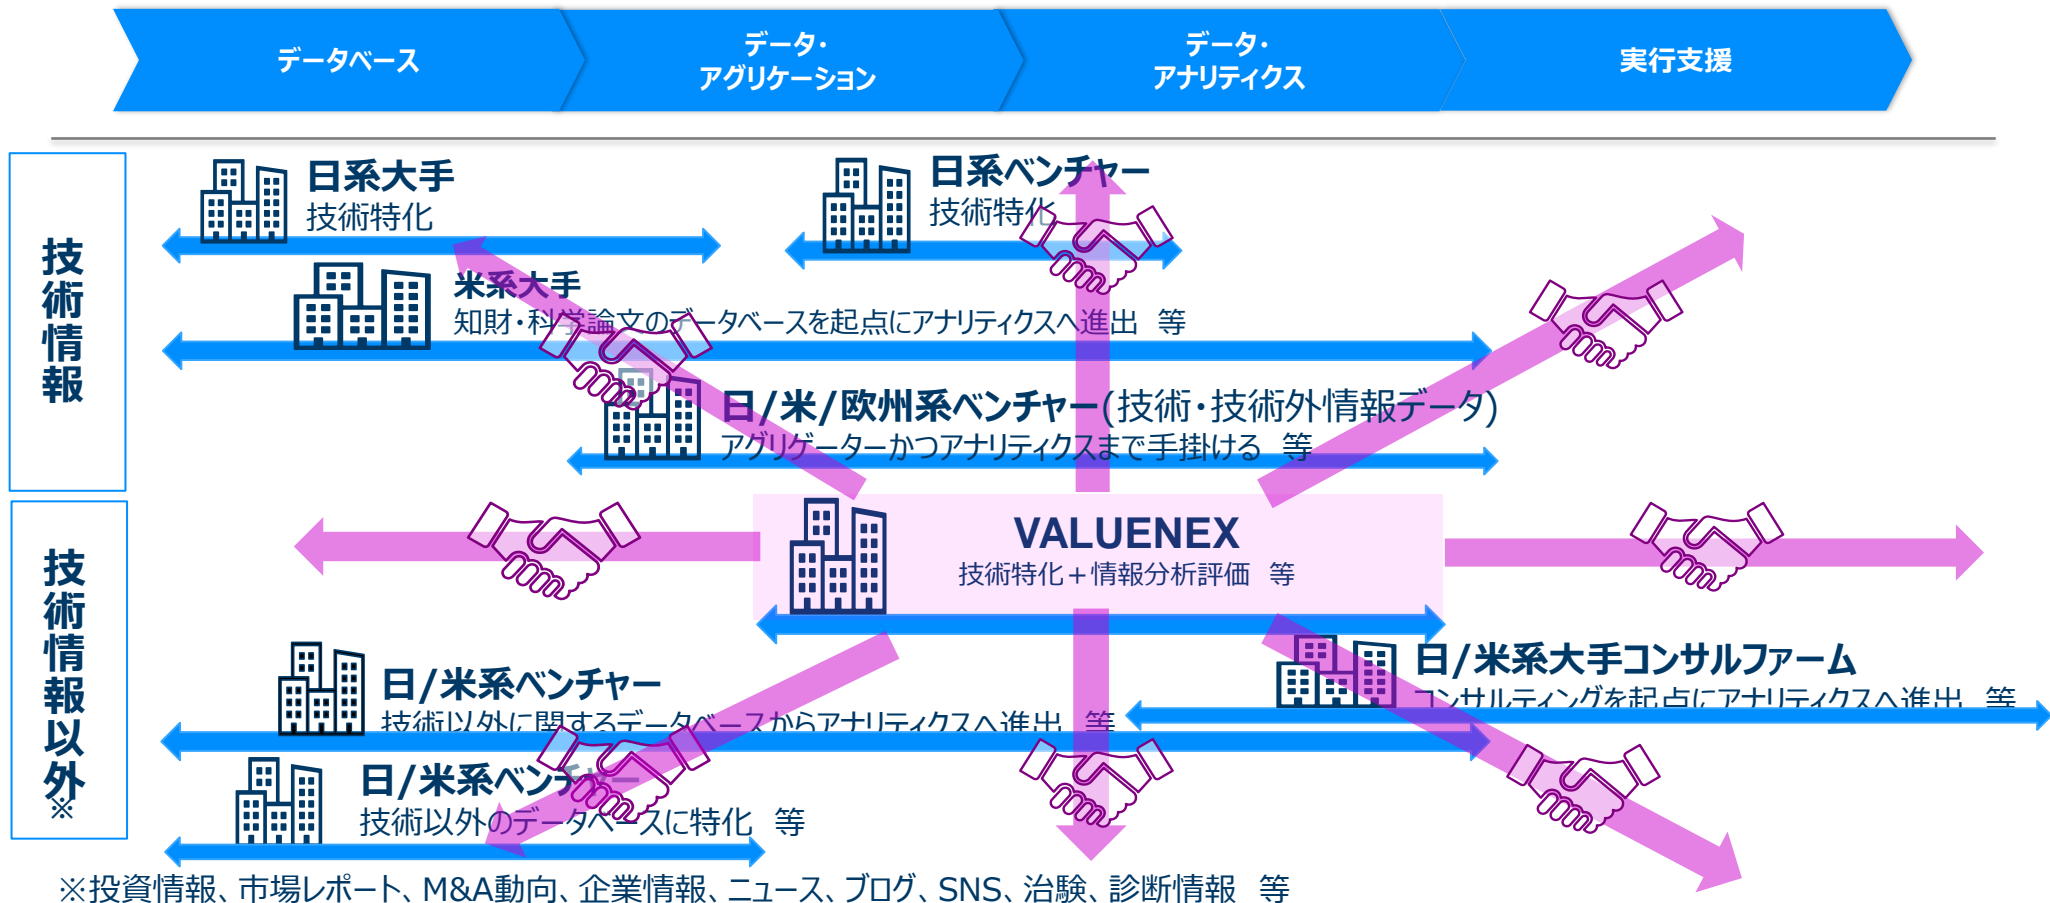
データベース

データ・アグリゲーション

データ・アナリティクス

実行支援

技術情報

日系大手
技術特化

日系ベンチャー
技術特化

米系大手
知財・科学論文のデータベースを起点にアナリティクスへ進出　等

日/米/欧州系ベンチャー(技術・技術外情報データ)
アグリゲーターかつアナリティクスまで手掛ける　等

技術情報以外※

VALUENEX
技術特化＋情報分析評価　等

日/米系ベンチャー
技術以外に関するデータベースからアナリティクスへ進出　等

日/米系大手コンサルファーム
コンサルティングを起点にアナリティクスへ進出　等

日/米系ベンチャー
技術以外のデータベースに特化　等

※投資情報、市場レポート、M&A動向、企業情報、ニュース、ブログ、SNS、治験、診断情報　等